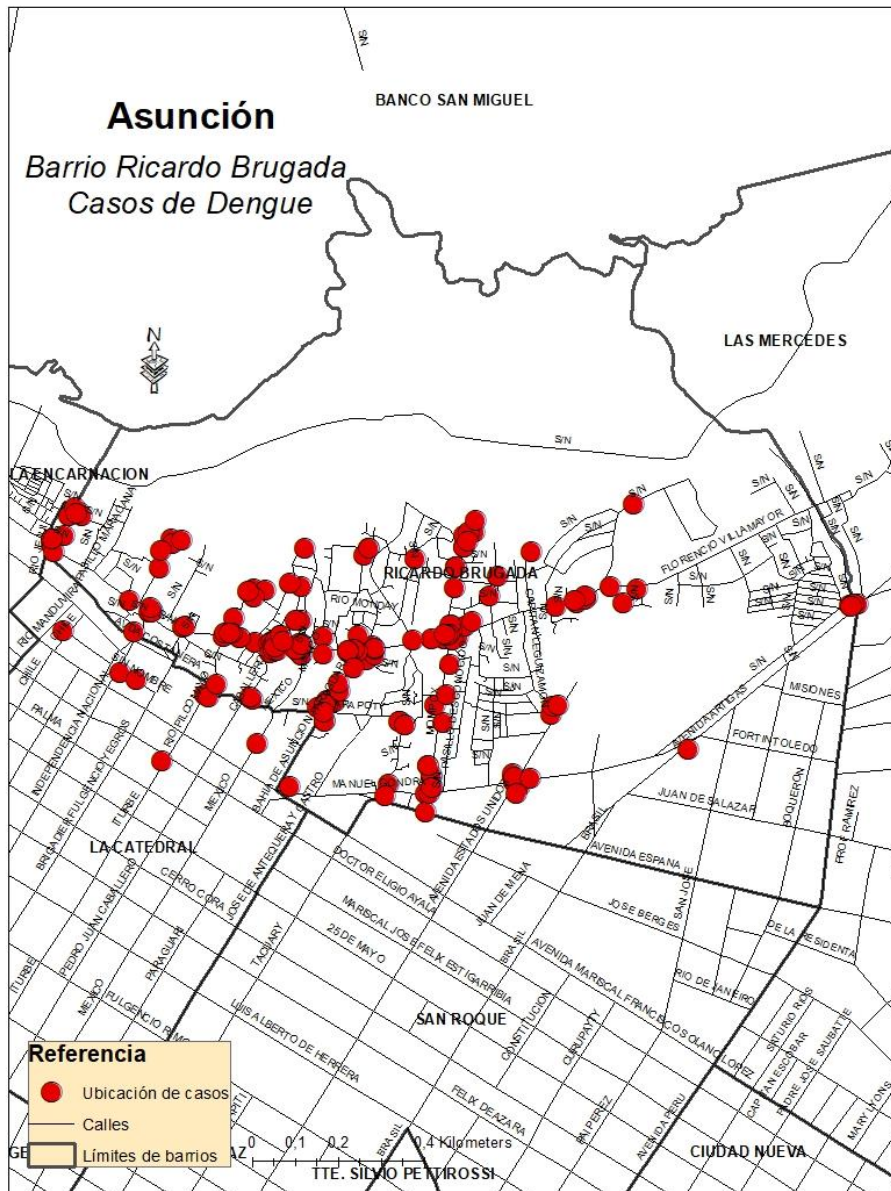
Asunción
Barrio Ricardo Brugada
Casos de Dengue

BANCO SAN MIGUEL

N

LAS MERCEDES

S/N

LA ENCARNACION

RICARDO BRUGADA

FLORENCIO VILLAMAYOR

RIO MONDAY

MISIONES

AVENIDA ARTIGAS

FORTIN TOLEDO

JUAN DE SALAZAR

BOQUERON

PROF RAMIREZ

LA CATEDRAL

CHILE

PALMA

INDEPENDENCIA NACIONAL

BRASIL

AVENIDA ESPANA

JOSE BERGES

SAN JOSE

DE LA RESIDENCIA

RIO DE JANEIRO

DOCTOR ELIGIO AYALA

MARISCAL JOSE FELIX ESTIGARRIBIA

AVENIDA MARISCAL FRANCISCO SOLANO LOPEZ

25 DE MAYO

CERRO CORA

JOSE DE ANTEQUERA Y CASTRO

TACUARY

PARAGUARI

PEDRO JUAN CABALLERO

MEXICO

FULGENCIO R MORENO

LUIS ALBERTO DE HERRERA

SAN ROQUE

CONSTITUCION

CURUPAYTY

FELIX DE AZARA

AVENIDA PERU

CIUDAD NUEVA

MARY LYONS

JUAN DE MENA

AVENIDA ESTADOS UNIDOS

MANUEL GONDRA

BAHIA DE ASUNCION

ITURBE

TTE. SILVIO PETTIROSSI

Referencia
Ubicación de casos
Calles
Límites de barrios

0 0.1 0.2 0.4 Kilometers